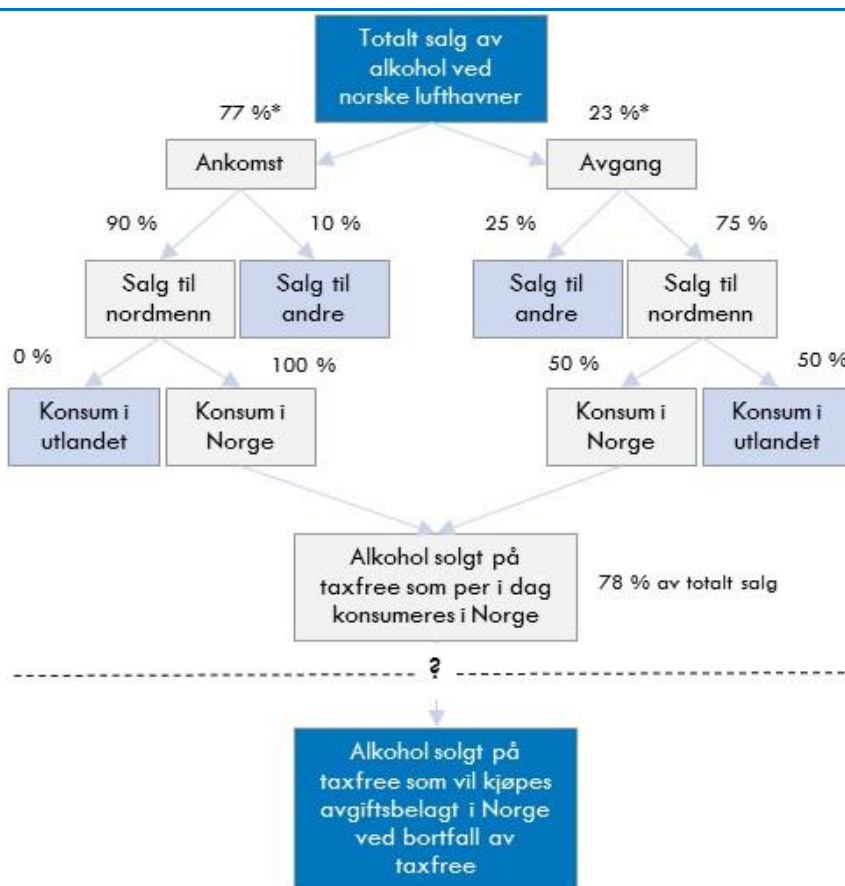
Totalt salg av alkohol ved norske lufthavner

77 %*

23 %*

Ankomst

Avgang

90 %

10 %

25 %

75 %

Salg til nordmenn

Salg til andre

Salg til andre

Salg til nordmenn

0 %

100 %

50 %

50 %

Konsum i utlandet

Konsum i Norge

Konsum i Norge

Konsum i utlandet

Alkohol solgt på taxfree som per i dag konsumeres i Norge

78 % av totalt salg

?

Alkohol solgt på taxfree som vil kjøpes avgiftsbelagt i Norge ved bortfall av taxfree